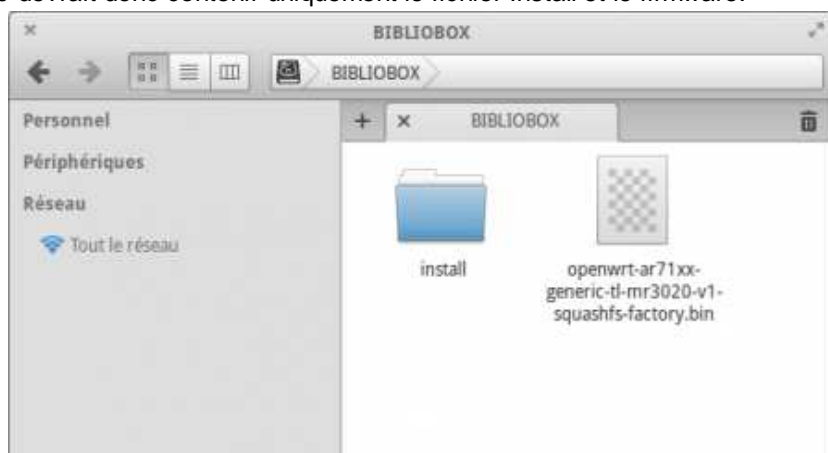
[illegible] devrait donc contenir uniquement le fichier install et le firmware.

BIBLIOBOX

BIBLIOBOX

Personnel

Périphériques

Réseau

Tout le réseau

BIBLIOBOX

install

openwrt-ar71xx-generic-tl-mr3020-v1-squashfs-factory.bin